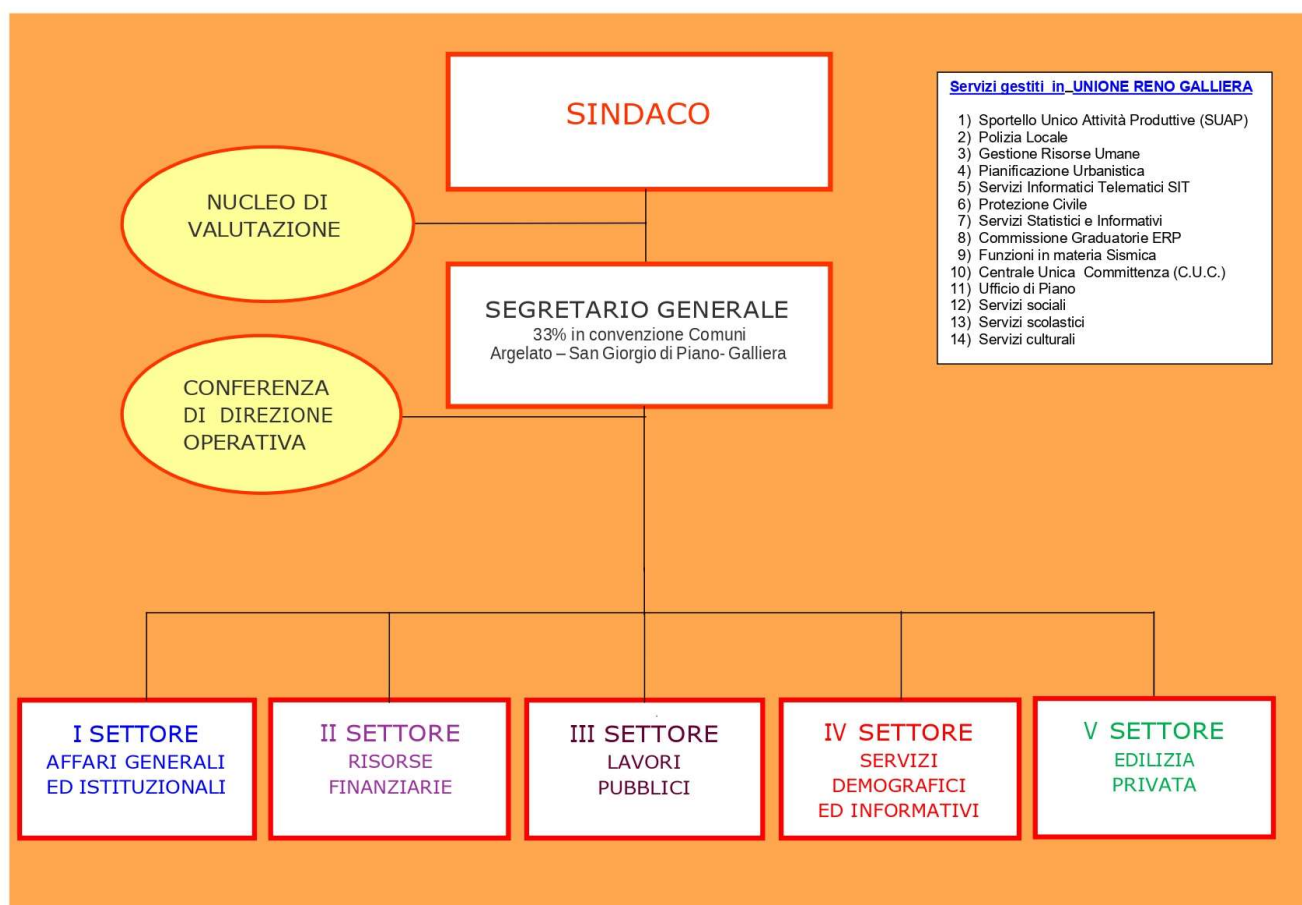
SINDACO

Servizi gestiti in UNIONE RENO GALLIERA

1) Sportello Unico Attività Produttive (SUAP)
2) Polizia Locale
3) Gestione Risorse Umane
4) Pianificazione Urbanistica
5) Servizi Informatici Telematici SIT
6) Protezione Civile
7) Servizi Statistici e Informativi
8) Commissione Graduatorie ERP
9) Funzioni in materia Sismica
10) Centrale Unica Committenza (C.U.C.)
11) Ufficio di Piano
12) Servizi sociali
13) Servizi scolastici
14) Servizi culturali

NUCLEO DI VALUTAZIONE

SEGRETARIO GENERALE
33% in convenzione Comuni
Argelato – San Giorgio di Piano- Galliera

CONFERENZA DI DIREZIONE OPERATIVA

I SETTORE
AFFARI GENERALI ED ISTITUZIONALI

II SETTORE
RISORSE FINANZIARIE

III SETTORE
LAVORI PUBBLICI

IV SETTORE
SERVIZI DEMOGRAFICI ED INFORMATIVI

V SETTORE
EDILIZIA PRIVATA